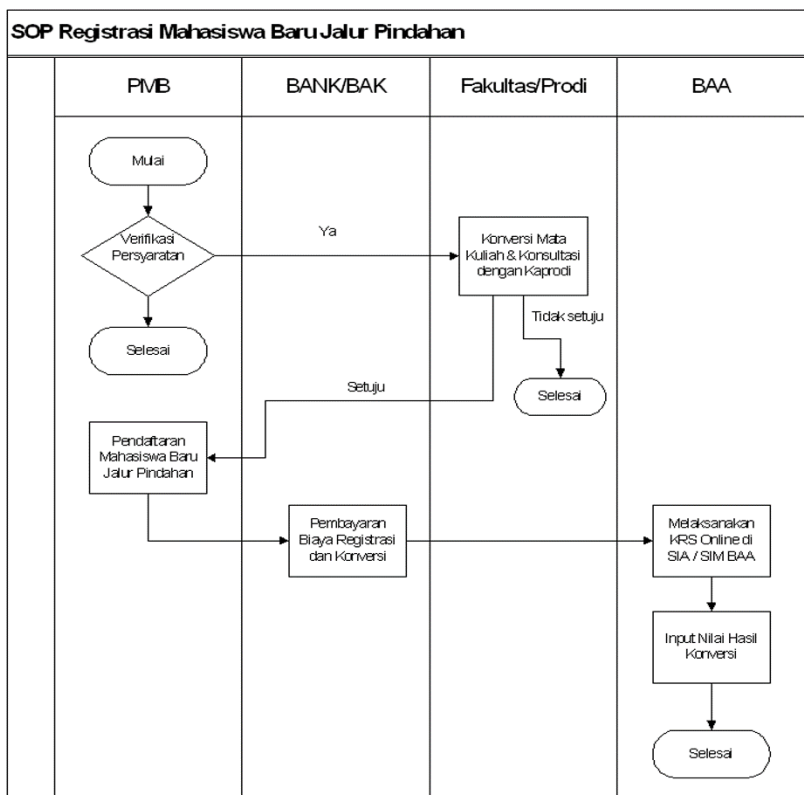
SOP Registrasi Mahasiswa Baru Jalur Pindahan

PMB

BANK/BAK

Fakultas/Prodi

BAA

Mulai

Verifikasi Persyaratan

Ya

Konversi Mata Kuliah & Konsultasi dengan Kaprodi

Tidak setuju

Selesai

Setuju

Selesai

Pendaftaran Mahasiswa Baru Jalur Pindahan

Pembayaran Biaya Registrasi dan Konversi

Melaksanakan KRS Online di SIA / SIM BAA

Input Nilai Hasil Konversi

Selesai